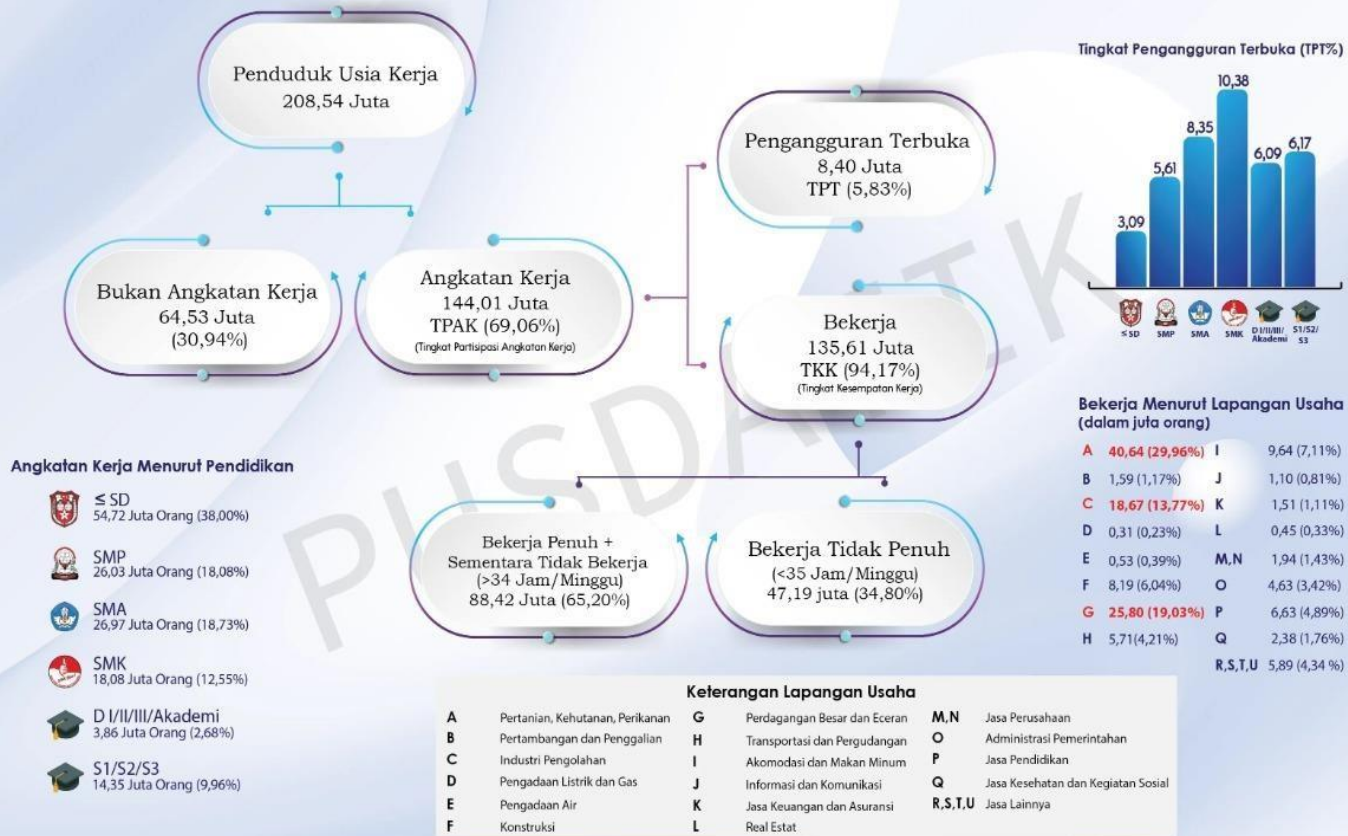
Penduduk Usia Kerja
208,54 Juta

Bukan Angkatan Kerja
64,53 Juta
(30,94%)

Angkatan Kerja
144,01 Juta
TPAK (69,06%)
(Tingkat Partisipasi Angkatan Kerja)

Pengangguran Terbuka
8,40 Juta
TPT (5,83%)

Bekerja
135,61 Juta
TKK (94,17%)
(Tingkat Kesempatan Kerja)

Bekerja Penuh + Sementara Tidak Bekerja
(>34 Jam/Minggu)
88,42 Juta (65,20%)

Bekerja Tidak Penuh
(<35 Jam/Minggu)
47,19 juta (34,80%)

Tingkat Pengangguran Terbuka (TPT%)

3,09 5,61 8,35 10,38 6,09 6,17
≤ SD SMP SMA SMK D I/II/III/ Akademi S1/S2/ S3

Angkatan Kerja Menurut Pendidikan

≤ SD
54,72 Juta Orang (38,00%)

SMP
26,03 Juta Orang (18,08%)

SMA
26,97 Juta Orang (18,73%)

SMK
18,08 Juta Orang (12,55%)

D I/II/III/Akademi
3,86 Juta Orang (2,68%)

S1/S2/S3
14,35 Juta Orang (9,96%)

Bekerja Menurut Lapangan Usaha
(dalam juta orang)

| | | | |
|---|---|---|---|
| A | 40,64 (29,96%) | I | 9,64 (7,11%) |
| B | 1,59 (1,17%) | J | 1,10 (0,81%) |
| C | 18,67 (13,77%) | K | 1,51 (1,11%) |
| D | 0,31 (0,23%) | L | 0,45 (0,33%) |
| E | 0,53 (0,39%) | M,N | 1,94 (1,43%) |
| F | 8,19 (6,04%) | O | 4,63 (3,42%) |
| G | 25,80 (19,03%) | P | 6,63 (4,89%) |
| H | 5,71(4,21%) | Q | 2,38 (1,76%) |
| | | R,S,T,U | 5,89 (4,34 %) |

Keterangan Lapangan Usaha

| | | | | | |
|---|---|---|---|---|---|
| A | Pertanian, Kehutanan, Perikanan | G | Perdagangan Besar dan Eceran | M,N | Jasa Perusahaan |
| B | Pertambangan dan Penggalian | H | Transportasi dan Pergudangan | O | Administrasi Pemerintahan |
| C | Industri Pengolahan | I | Akomodasi dan Makan Minum | P | Jasa Pendidikan |
| D | Pengadaan Listrik dan Gas | J | Informasi dan Komunikasi | Q | Jasa Kesehatan dan Kegiatan Sosial |
| E | Pengadaan Air | K | Jasa Keuangan dan Asuransi | R,S,T,U | Jasa Lainnya |
| F | Konstruksi | L | Real Estat | | |

PUSDATIK